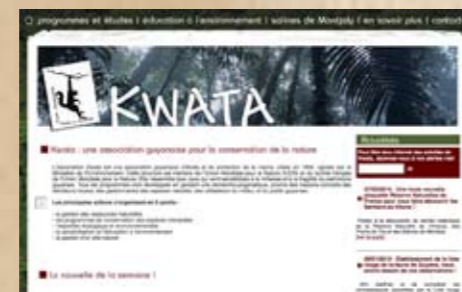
programmes et études | éducation à l'environnement | suivies de Montjoly | en savoir plus | contact

KWATA

Kwata : une association guyanaise pour la conservation de la nature

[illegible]

Les principales actions s'organisent en 5 points :

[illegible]

La nouvelle de la semaine !

Actualités

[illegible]